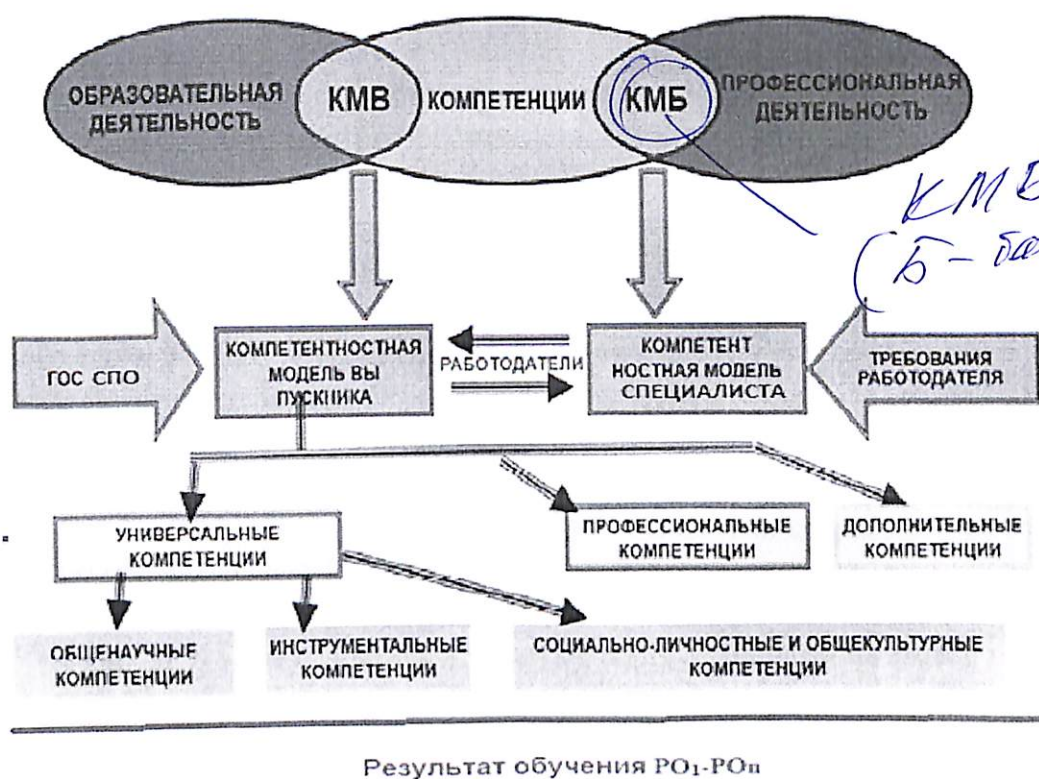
ОБРАЗОВАТЕЛЬНАЯ ДЕЯТЕЛЬНОСТЬ

КМВ

КОМПЕТЕНЦИИ

КМБ

ПРОФЕССИОНАЛЬНАЯ ДЕЯТЕЛЬНОСТЬ

КМБ (Б – ба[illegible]

ГОС СПО

КОМПЕТЕНТНОСТНАЯ МОДЕЛЬ ВЫ ПУСКНИКА

РАБОТОДАТЕЛИ

КОМПЕТЕНТ НОСТНАЯ МОДЕЛЬ СПЕЦИАЛИСТА

ТРЕБОВАНИЯ РАБОТОДАТЕЛЯ

УНИВЕРСАЛЬНЫЕ КОМПЕТЕНЦИИ

ПРОФЕССИОНАЛЬНЫЕ КОМПЕТЕНЦИИ

ДОПОЛНИТЕЛЬНЫЕ КОМПЕТЕНЦИИ

ОБЩЕНАУЧНЫЕ КОМПЕТЕНЦИИ

ИНСТРУМЕНТАЛЬНЫЕ КОМПЕТЕНЦИИ

СОЦИАЛЬНО-ЛИЧНОСТНЫЕ И ОБЩЕКУЛЬТУРНЫЕ КОМПЕТЕНЦИИ

Результат обучения $PO_1$-$PO_n$